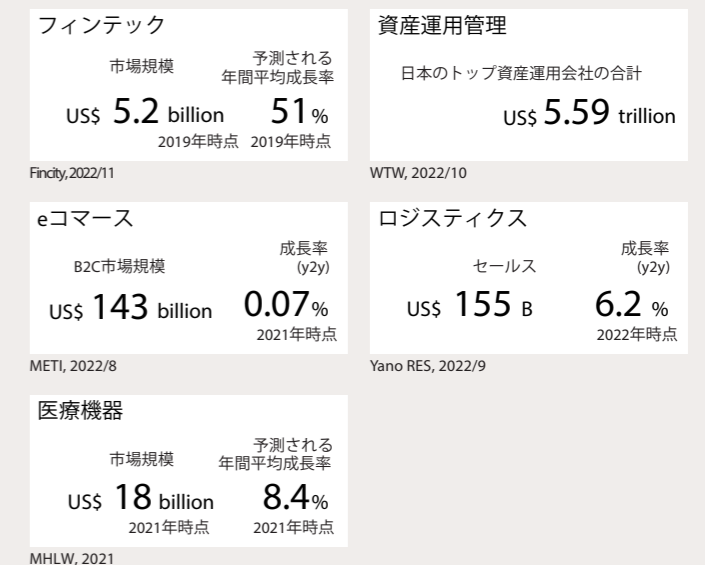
フィンテック

市場規模

予測される
年間平均成長率

US$ 5.2 billion
2019年時点

51%
2019年時点

Fincity, 2022/11

資産運用管理

日本のトップ資産運用会社の合計

US$ 5.59 trillion

WTW, 2022/10

eコマース

B2C市場規模

US$ 143 billion

成長率
(y2y)

0.07%
2021年時点

METI, 2022/8

ロジスティクス

セールス

US$ 155 B

成長率
(y2y)

6.2 %
2022年時点

Yano RES, 2022/9

医療機器

市場規模

US$ 18 billion
2021年時点

予測される
年間平均成長率

8.4%
2021年時点

MHLW, 2021